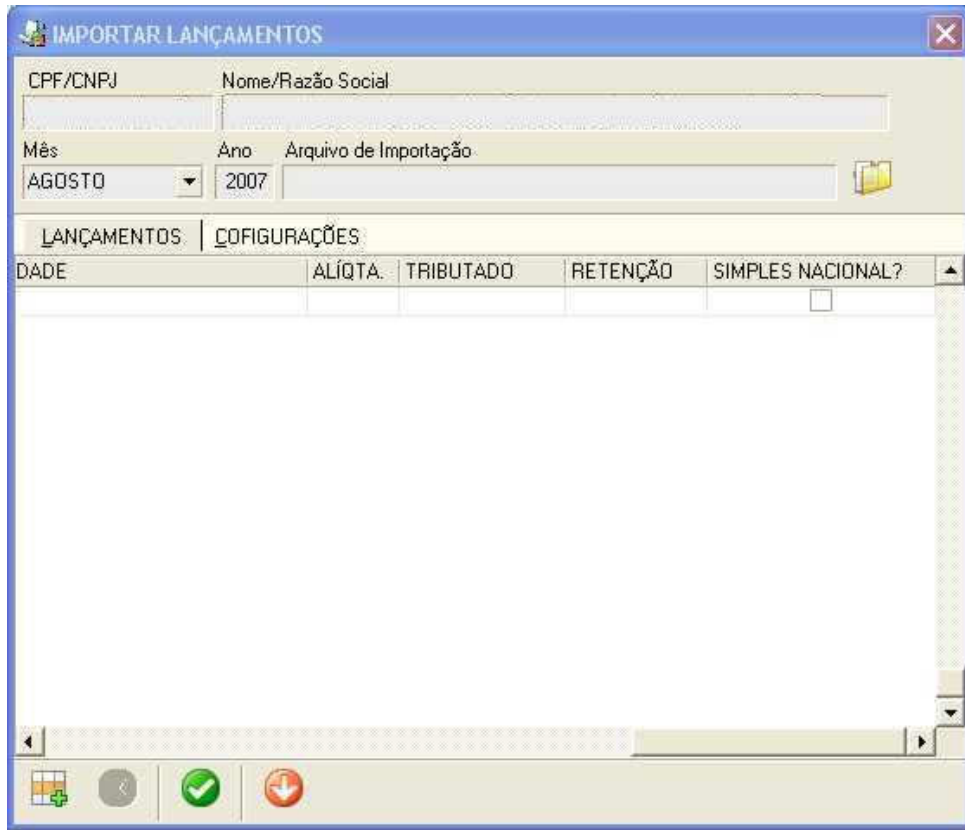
IMPORTAR LANÇAMENTOS

CPF/CNPJ
Nome/Razão Social

Mês
AGOSTO
Ano
2007
Arquivo de Importação

LANÇAMENTOS | COFIGURAÇÕES

| DADE | ALÍQTA. | TRIBUTADO | RETENÇÃO | SIMPLES NACIONAL? |
|---|---|---|---|---|
| | | | | |